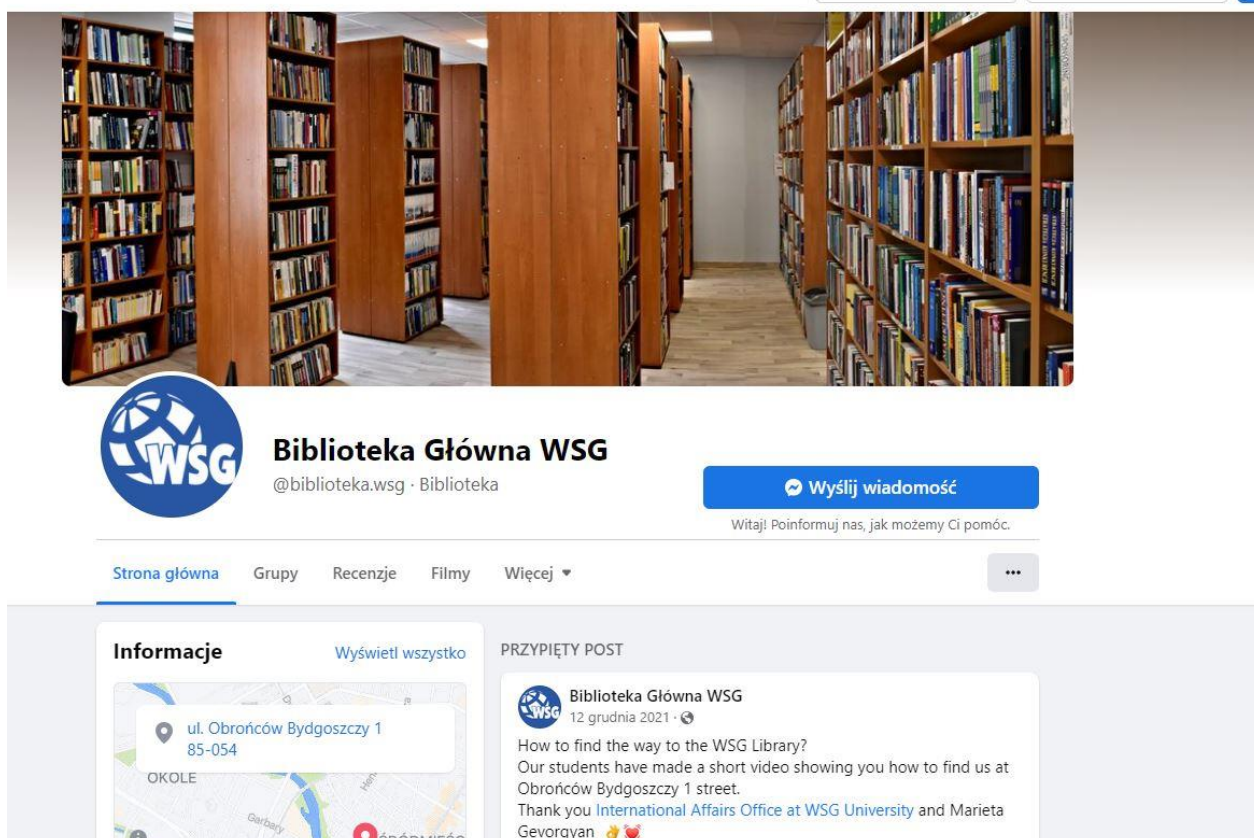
WSG

Biblioteka Główna WSG
@biblioteka.wsg · Biblioteka

Wyślij wiadomość
Witaj! Poinformuj nas, jak możemy Ci pomóc.

Strona główna Grupy Recenzje Filmy Więcej

Informacje Wyświetl wszystko

ul. Obrońców Bydgoszczy 1
85-054

OKOLE

PRZYPIĘTY POST

Biblioteka Główna WSG
12 grudnia 2021 ·

How to find the way to the WSG Library?
Our students have made a short video showing you how to find us at Obrońców Bydgoszczy 1 street.
Thank you International Affairs Office at WSG University and Marieta Gevorgyan